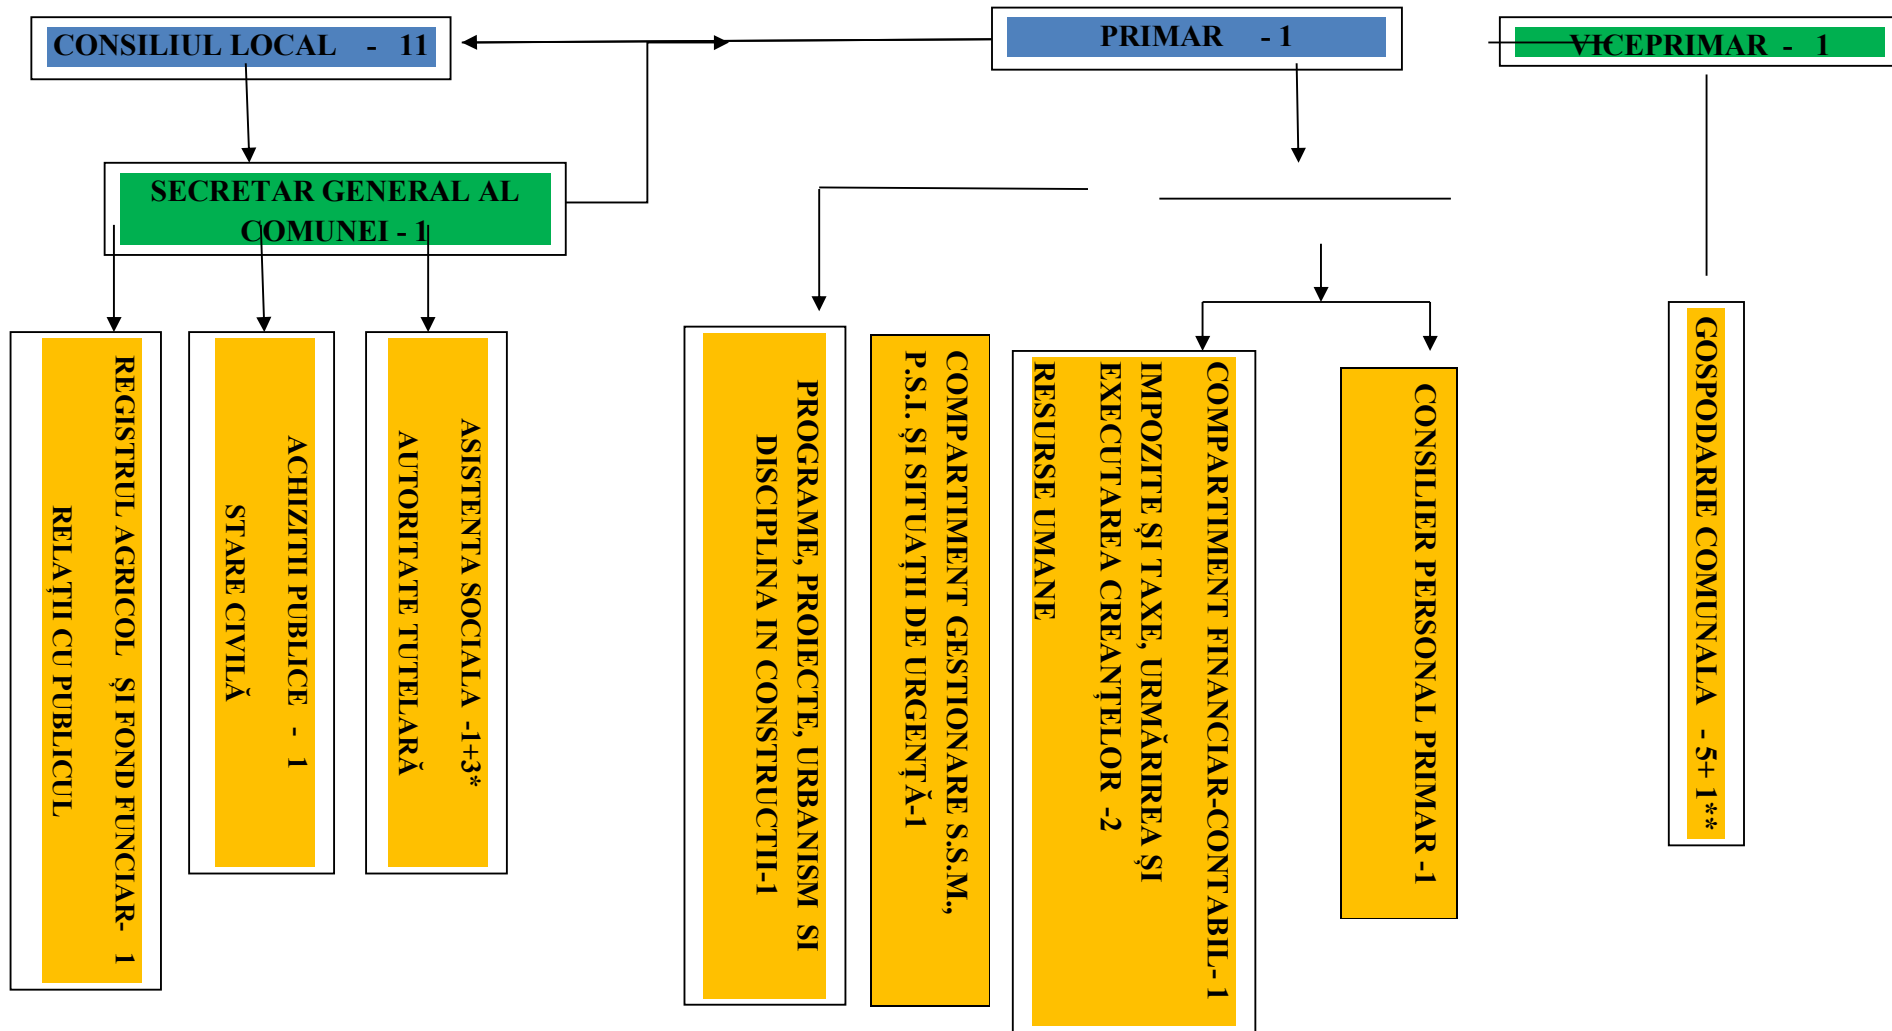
CONSILIUL LOCAL - 11

PRIMAR - 1

VICEPRIMAR - 1

SECRETAR GENERAL AL COMUNEI - 1

REGISTRUL AGRICOL ŞI FOND FUNCIAR- 1
RELAŢII CU PUBLICUL

ACHIZITII PUBLICE - 1
STARE CIVILĂ

ASISTENTA SOCIALA -1+3*
AUTORITATE TUTELARĂ

PROGRAME, PROIECTE, URBANISM SI DISCIPLINA IN CONSTRUCTII-1

COMPARTIMENT GESTIONARE S.S.M., P.S.I. ŞI SITUAŢII DE URGENŢĂ-1

COMPARTIMENT FINANCIAR-CONTABIL- 1
IMPOZITE ŞI TAXE, URMĂRIREA ŞI EXECUTAREA CREANŢELOR -2
RESURSE UMANE

CONSILIER PERSONAL PRIMAR -1

GOSPODARIE COMUNALA -5+ 1**